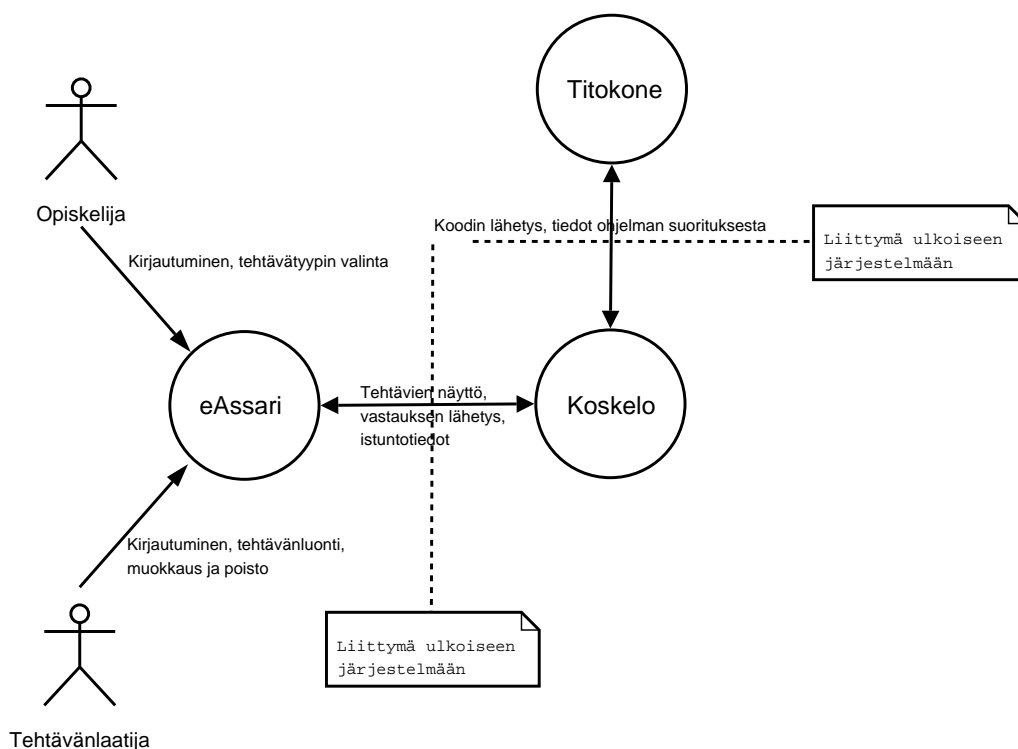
Titokone

Opiskelija

Kirjautuminen, tehtävätyypin valinta

Koodin lähetys, tiedot ohjelman suorituksesta

Liittymä ulkoiseen järjestelmään

eAssari

Tehtävien näyttö, vastauksen lähetys, istuntotiedot

Koskelo

Kirjautuminen, tehtävänluonti, muokkaus ja poisto

Liittymä ulkoiseen järjestelmään

Tehtävänlaatija